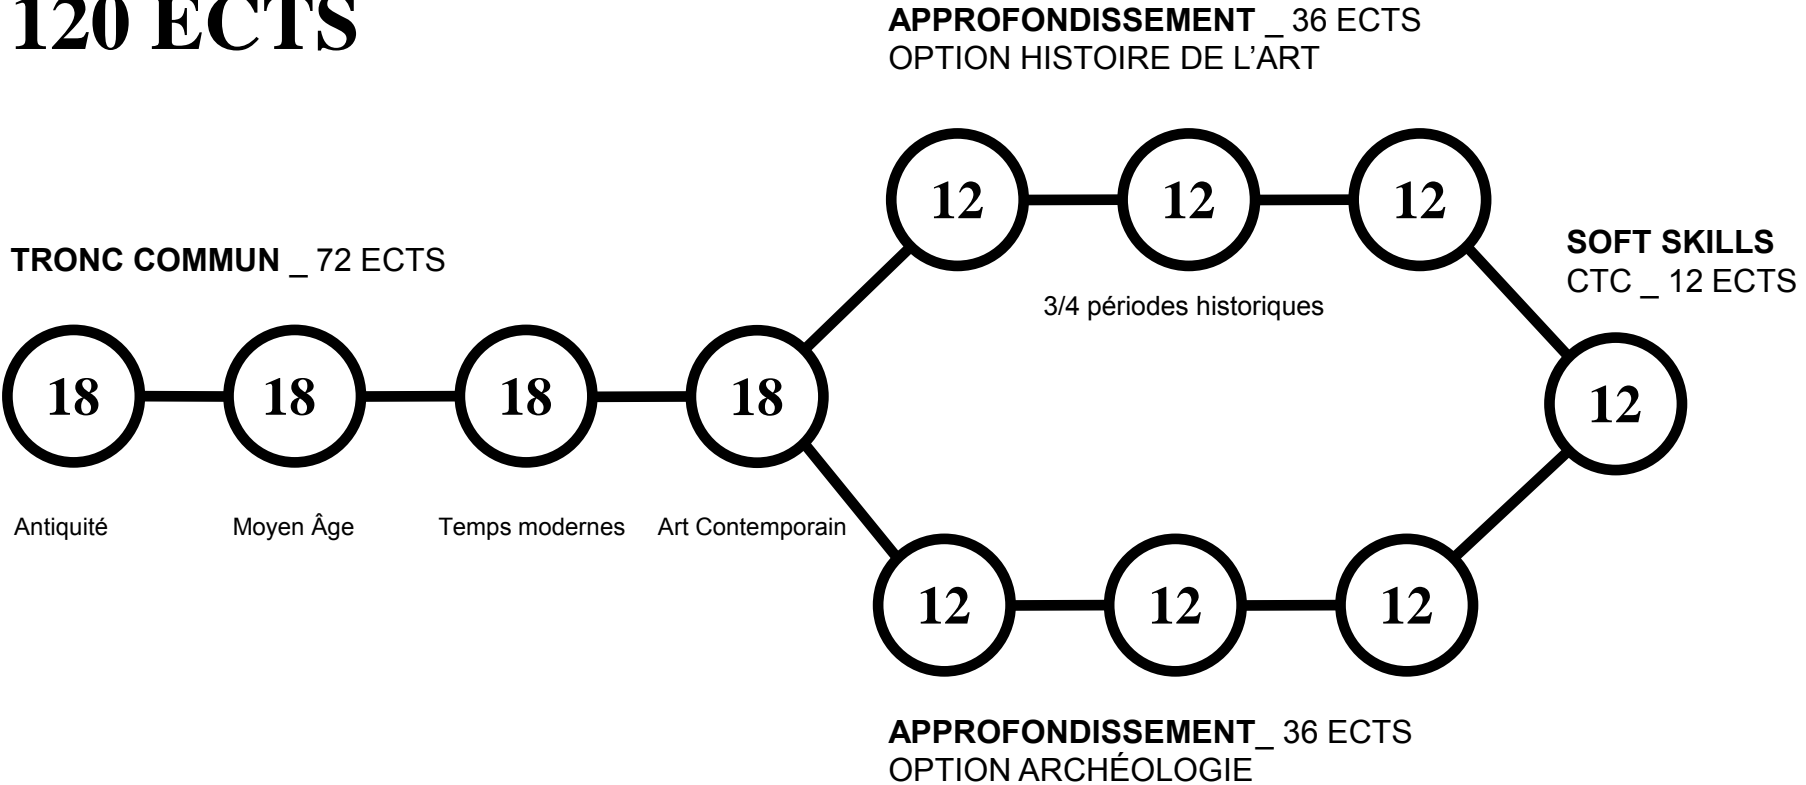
120 ECTS

APPROFONDISSEMENT _ 36 ECTS
OPTION HISTOIRE DE L'ART

12 12 12

TRONC COMMUN _ 72 ECTS

SOFT SKILLS
CTC _ 12 ECTS

3/4 périodes historiques

18 18 18 18

12

Antiquité Moyen Âge Temps modernes Art Contemporain

12 12 12

APPROFONDISSEMENT_ 36 ECTS
OPTION ARCHÉOLOGIE